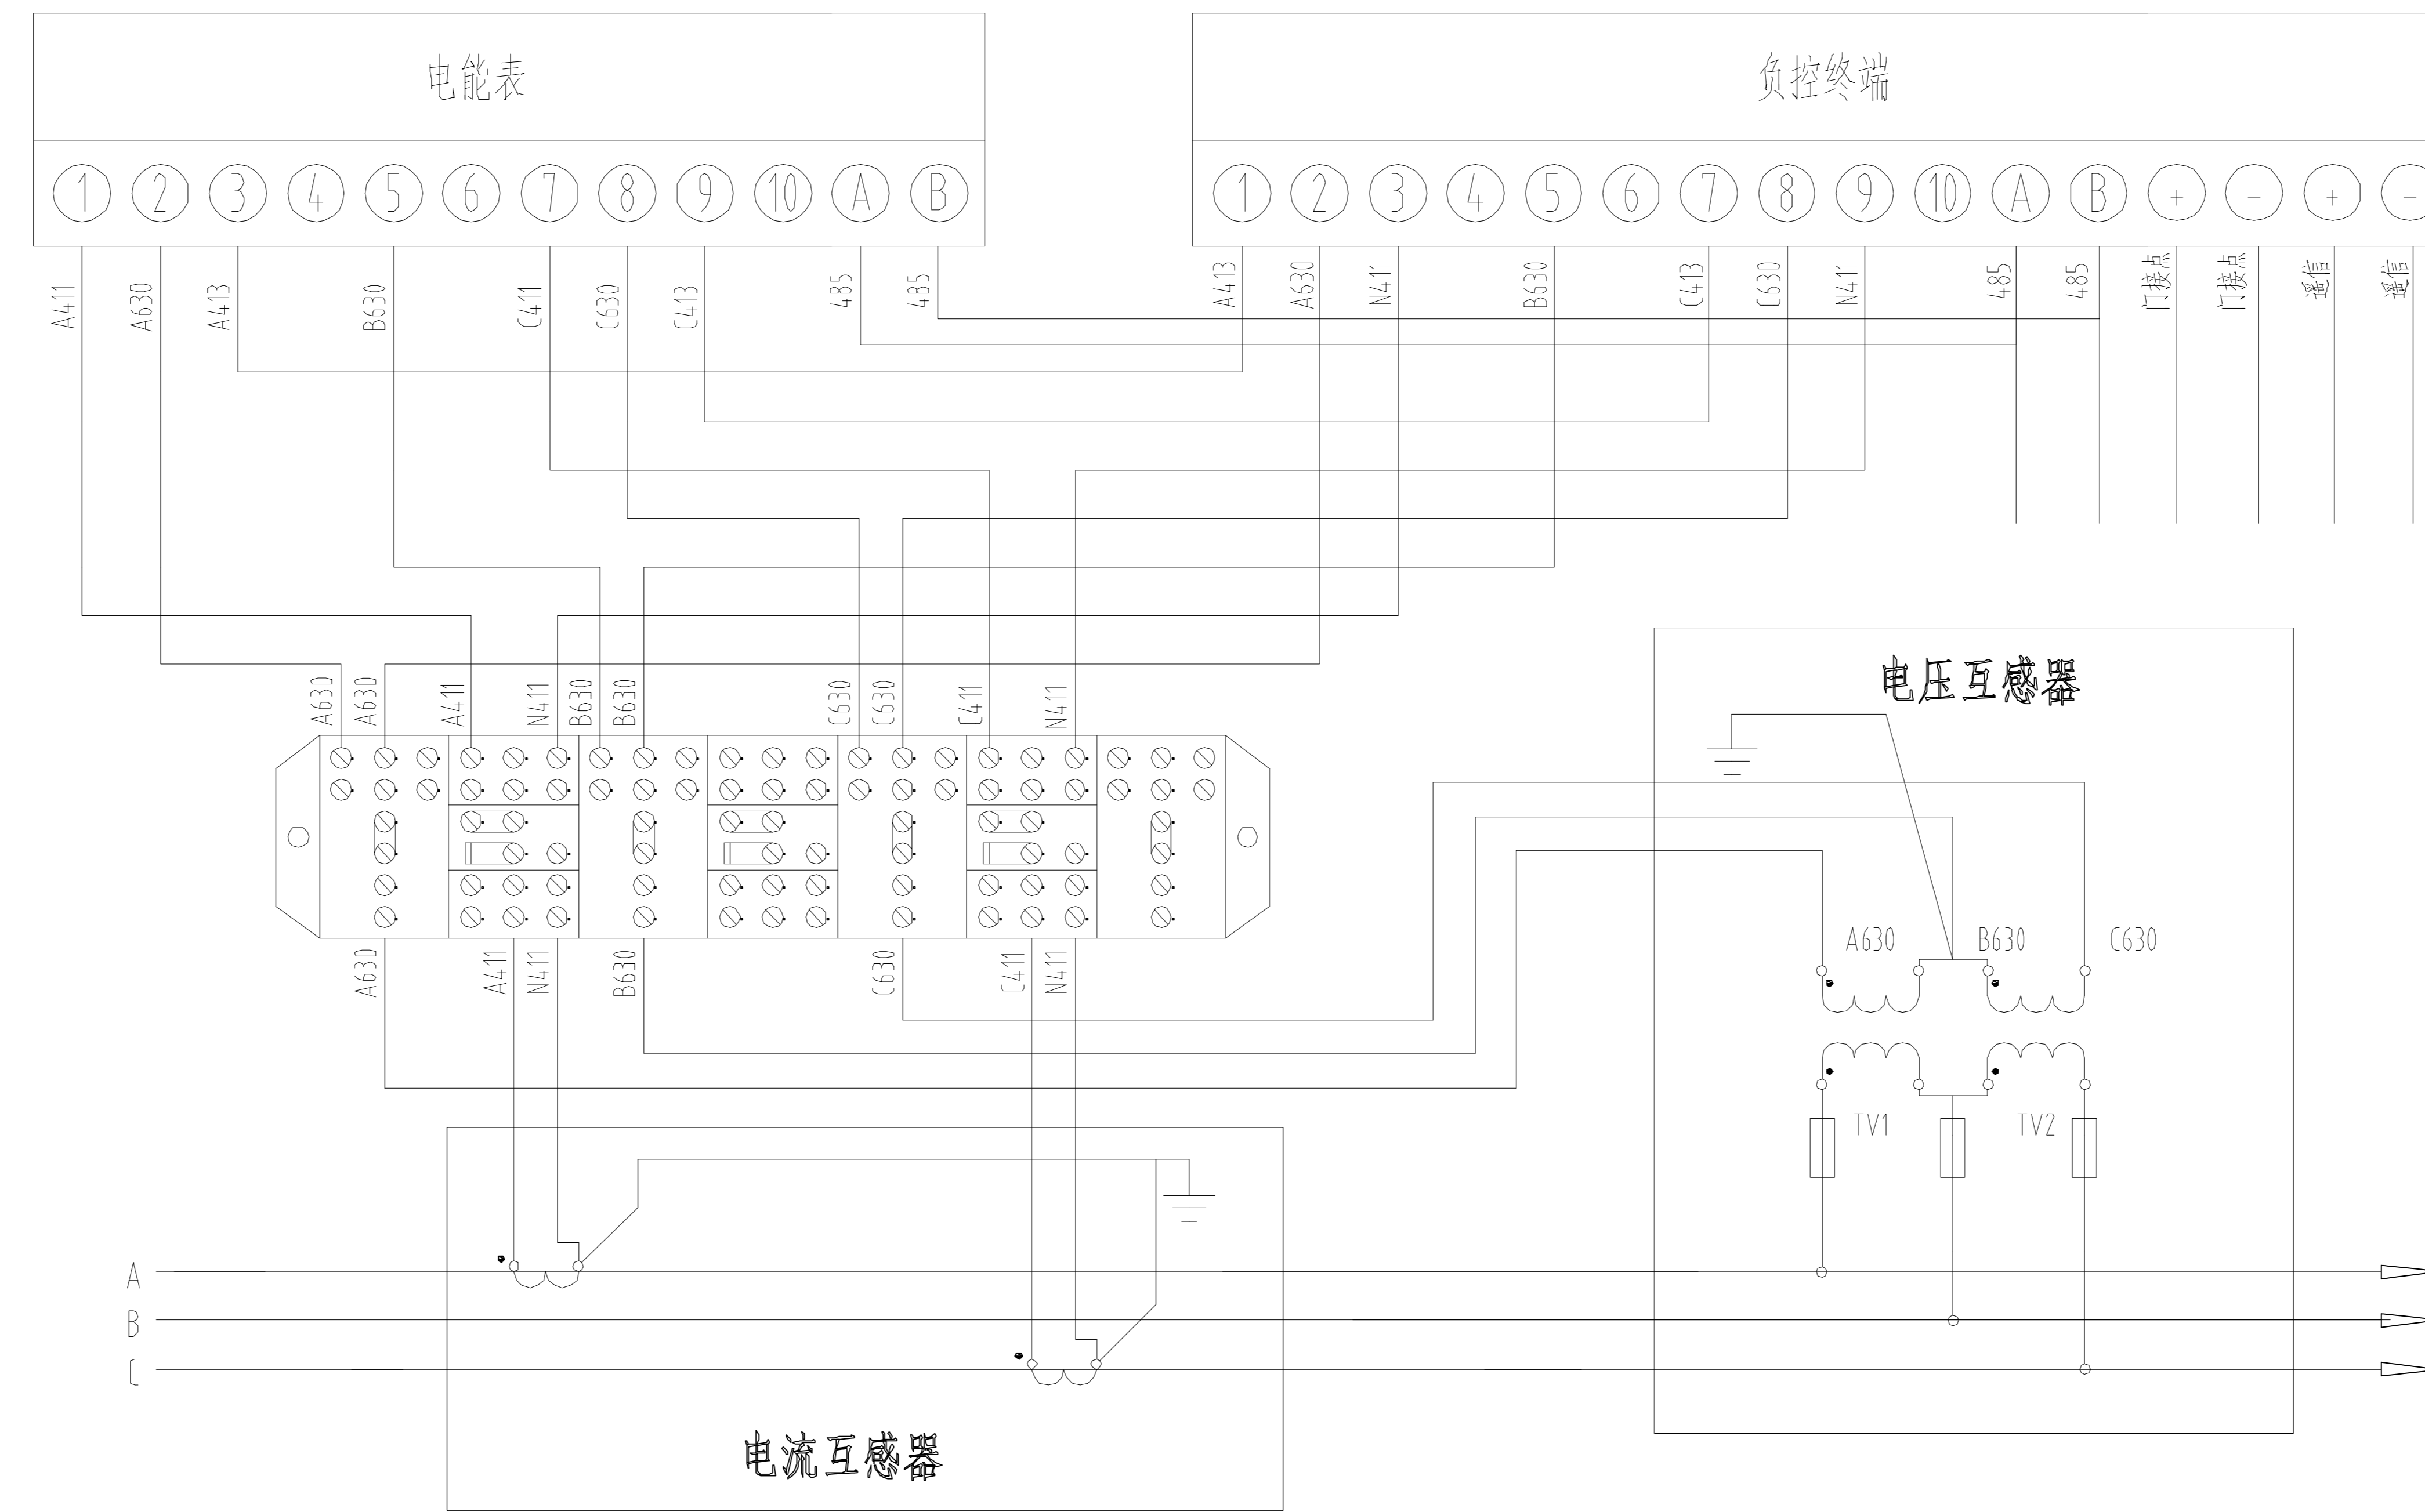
电能表

1 2 3 4 5 6 7 8 9 10 A B

A411 A630 A413 B630 C411 C630 C413 485 485

负控终端

1 2 3 4 5 6 7 8 9 10 A B + - + -

A413 A630 N411 B630 C413 C630 N411 485 485 门接点 门接点 遥信 遥信

A630 A630 A411 N411 B630 B630 C630 C630 C411 N411

A630 A411 N411 B630 C630 C411 N411

电压互感器

A630 B630 C630

TV1 TV2

A
B
C

电流互感器